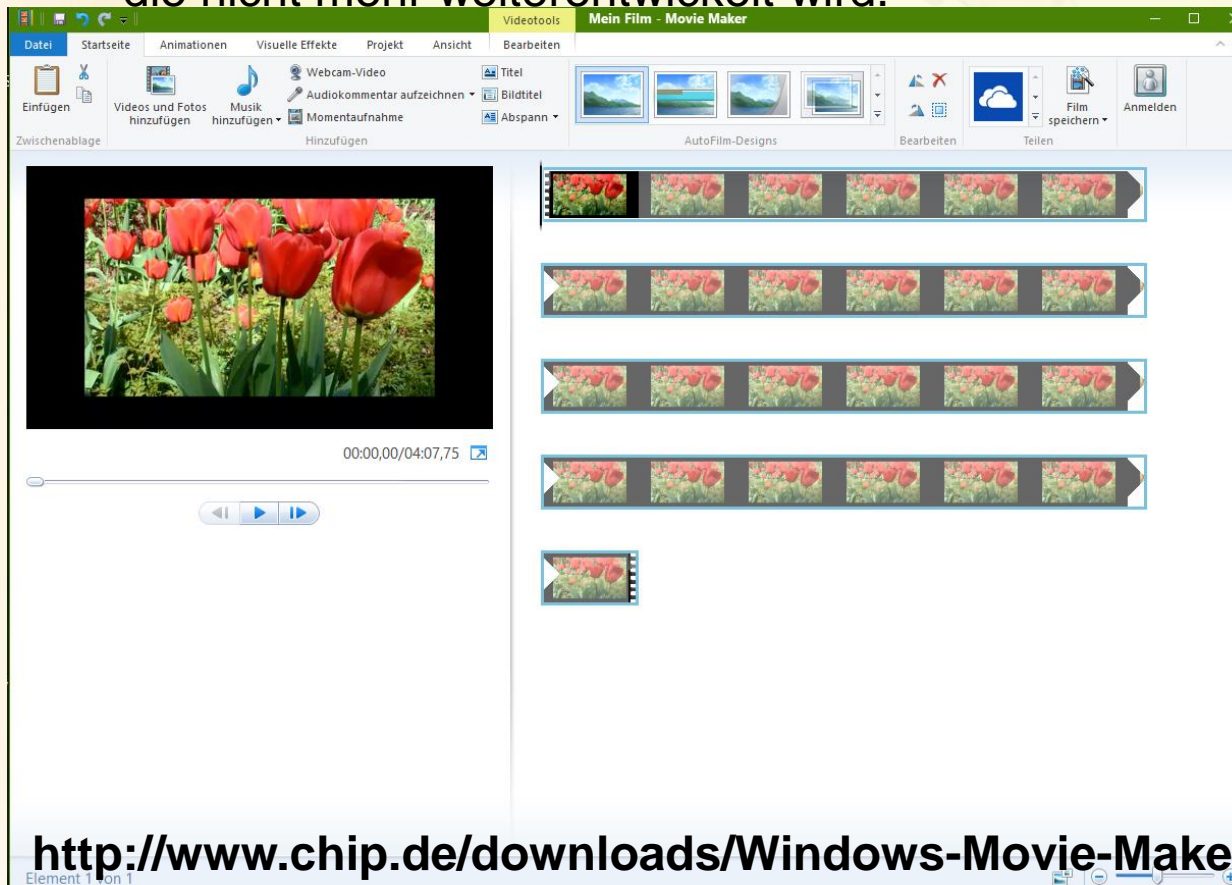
die nicht mehr weiterentwickelt wird.

Videotools Mein Film - Movie Maker

Datei Startseite Animationen Visuelle Effekte Projekt Ansicht Bearbeiten

Einfügen
Zwischenablage
Videos und Fotos hinzufügen
Musik hinzufügen
Webcam-Video
Audiokommentar aufzeichnen
Momentaufnahme
Titel
Bildtitel
Abspann
Hinzufügen
AutoFilm-Designs
Bearbeiten
Film speichern
Teilen
Anmelden

00:00,00/04:07,75

http://www.chip.de/downloads/Windows-Movie-Make

Element 1 von 1